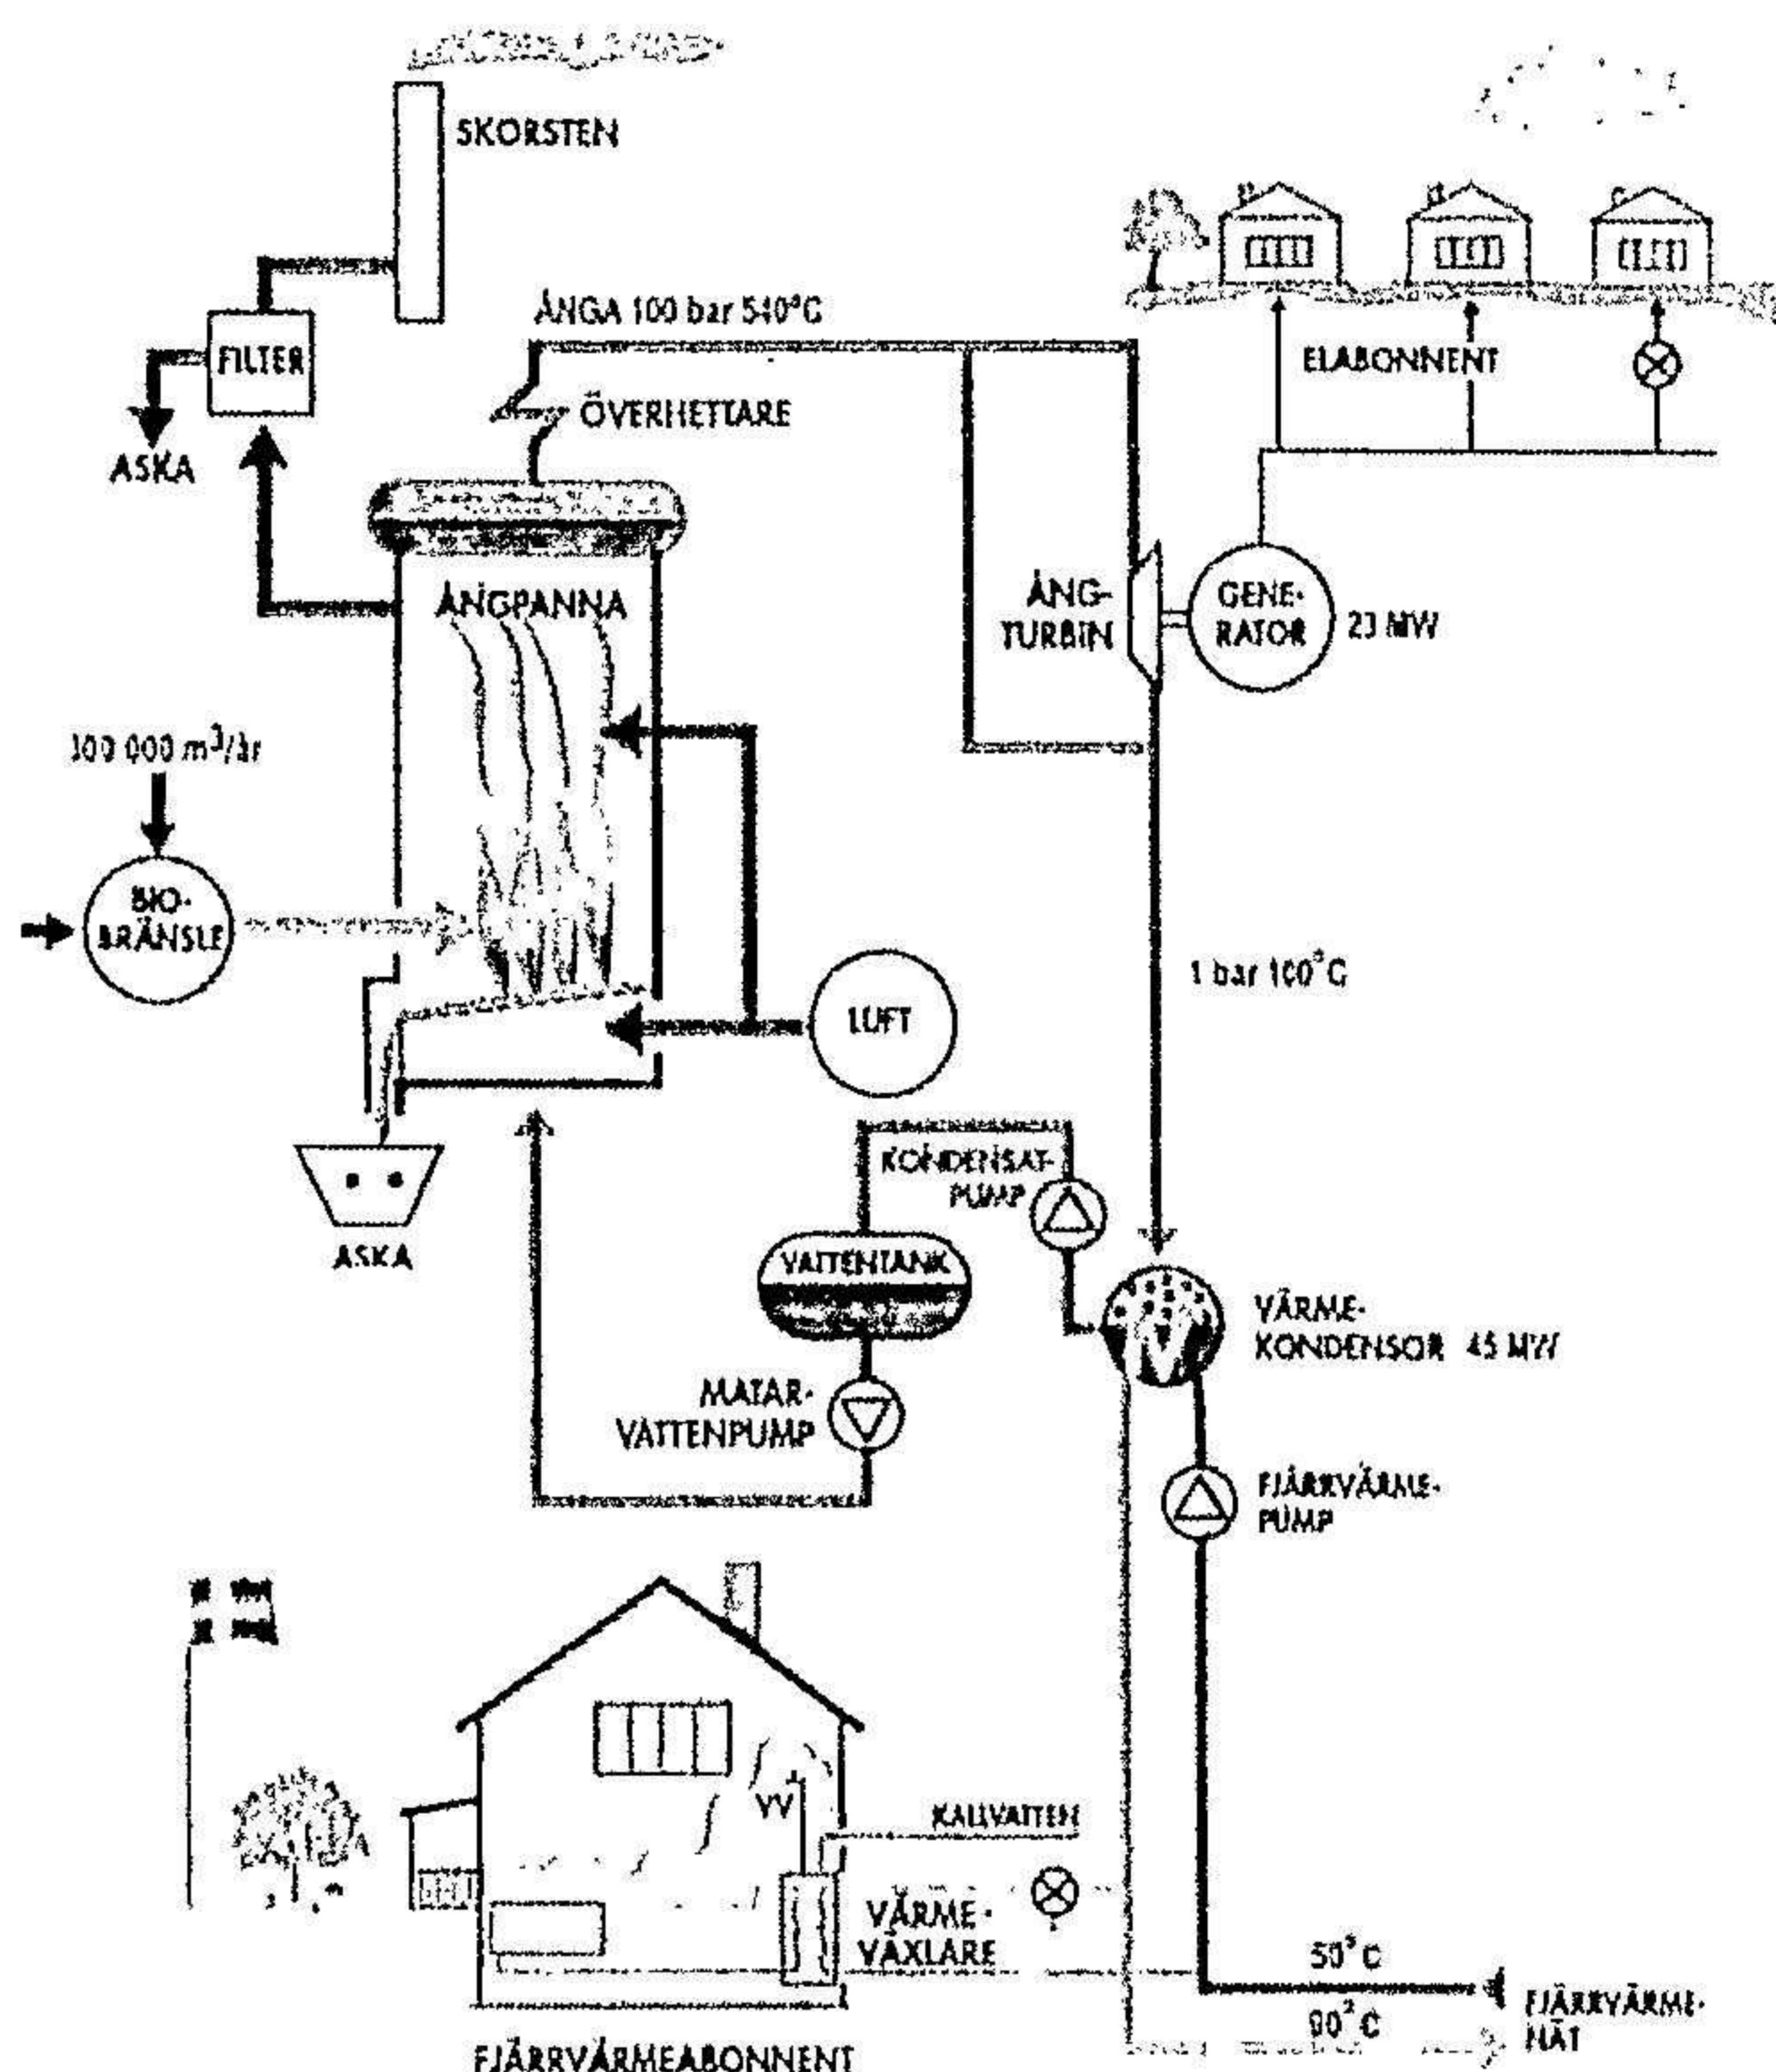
SKORSTEN

FILTER

ASKA

ÅNGA 100 bar 540°C

ÖVERHETTARE

ELABONNENT

ÅNGPANNA

ÅNG-TURBIN

GENE-RATOR

23 MW

100 000 $m^3$/år

BIO-BRÄNSLE

1 bar 100°C

LUFT

ASKA

KONDENSAT-PUMP

VATTENTANK

VÄRME-KONDENSOR 45 MW

MATAR-VATTENPUMP

FJÄRRVÄRME-PUMP

VV

KALLVATTEN

VÄRME-VÄXLARE

50°C

90°C

FJÄRRVÄRME-NÄT

FJÄRRVÄRMEABONNENT